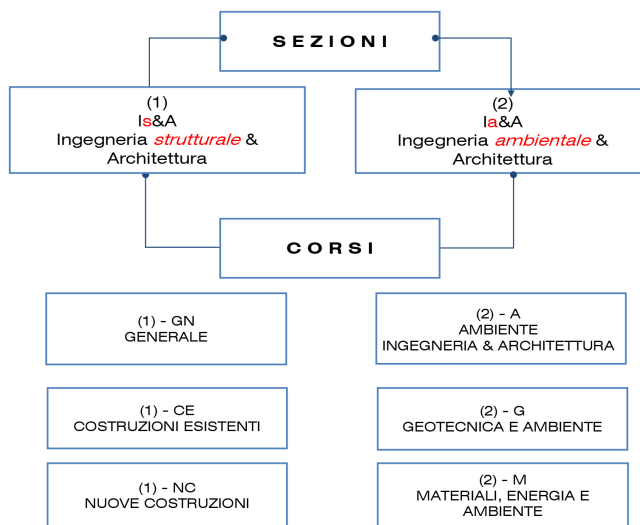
SEZIONI

(1)
Is&A
Ingegneria *strutturale* &
Architettura

(2)
Ia&A
Ingegneria *ambientale* &
Architettura

CORSI

(1) - GN
GENERALE

(2) - A
AMBIENTE
INGEGNERIA & ARCHITETTURA

(1) - CE
COSTRUZIONI ESISTENTI

(2) - G
GEOTECNICA E AMBIENTE

(1) - NC
NUOVE COSTRUZIONI

(2) - M
MATERIALI, ENERGIA E
AMBIENTE